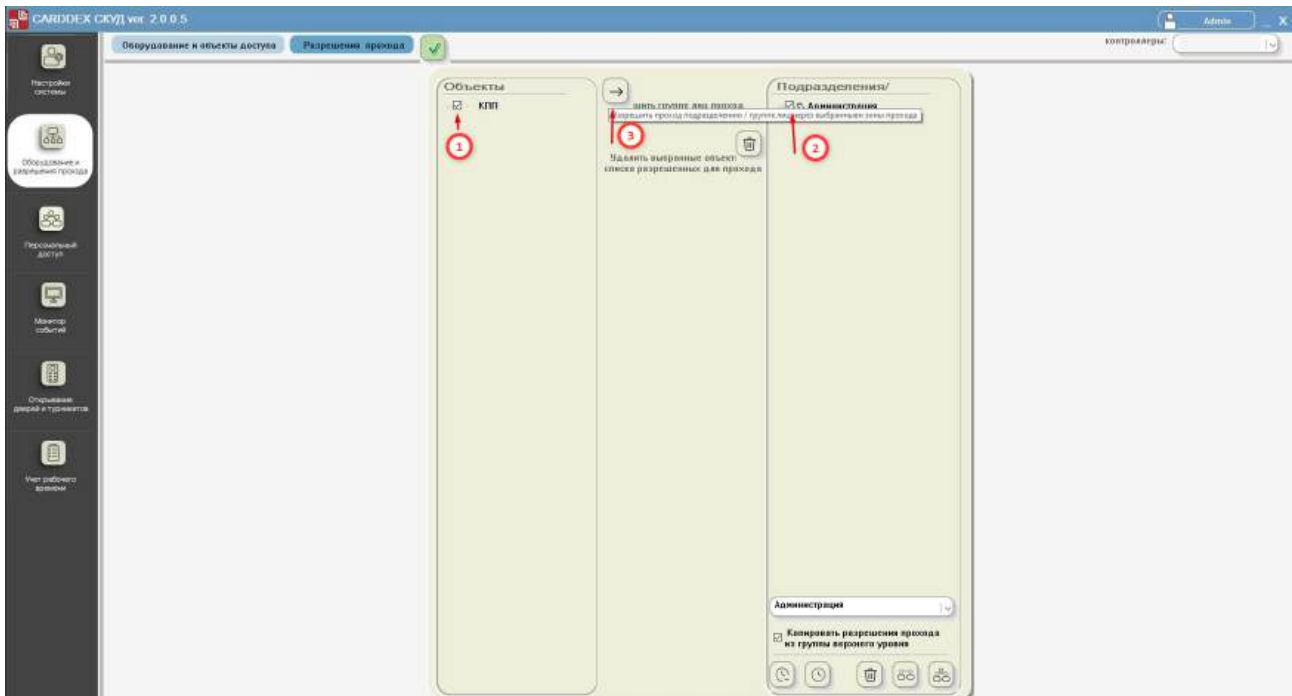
CARDDEX СКУД ver. 2.0.0.5

Admin

Настройки системы

Оборудование и разрешения прохода

Персональный доступ

Монитор событий

Открывание дверей и турникетов

Учет рабочего времени

Оборудование и объекты доступа

Разрешения прохода

контроллеры:

Объекты

КПП

1

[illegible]шить группе для прохода

Разрешить проход подразделению / группе лиц через выбранные зоны прохода

3

Удалить выбранные объекты списка разрешенных для прохода

Подразделения/

Администрация

2

Администрация

Копировать разрешения прохода из группы верхнего уровня